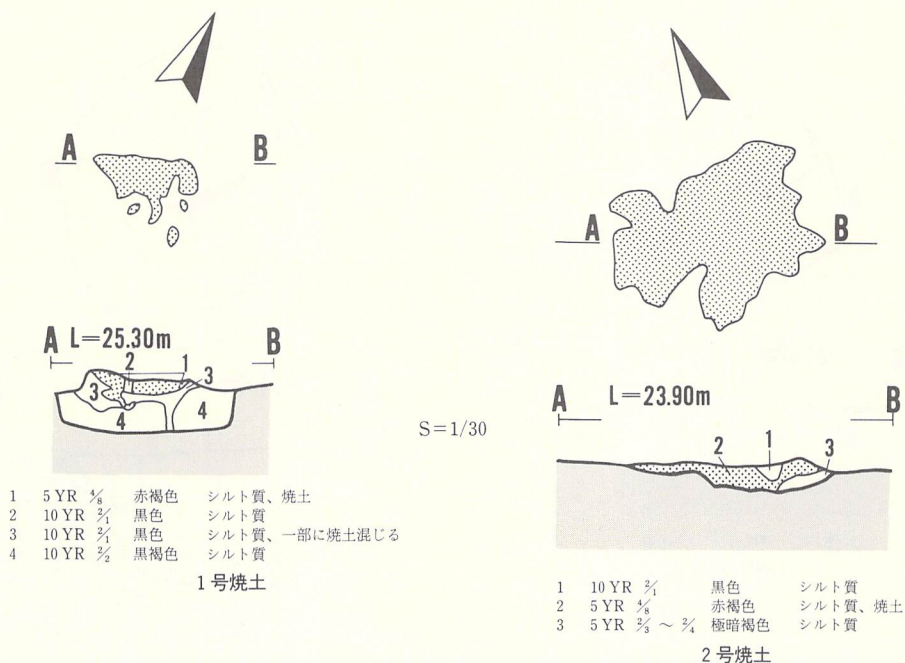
A B

A L=25.30m B

2 1 3

3 4 4

1 5 YR $\frac{4}{8}$ 赤褐色 シルト質、焼土
2 10 YR $\frac{2}{1}$ 黒色 シルト質
3 10 YR $\frac{2}{1}$ 黒色 シルト質、一部に焼土混じる
4 10 YR $\frac{2}{2}$ 黒褐色 シルト質

1号焼土

S=1/30

A B

A L=23.90m B

2 1 3

1 10 YR $\frac{2}{1}$ 黒色 シルト質
2 5 YR $\frac{4}{8}$ 赤褐色 シルト質、焼土
3 5 YR $\frac{2}{3}$ ~ $\frac{2}{4}$ 極暗褐色 シルト質

2号焼土